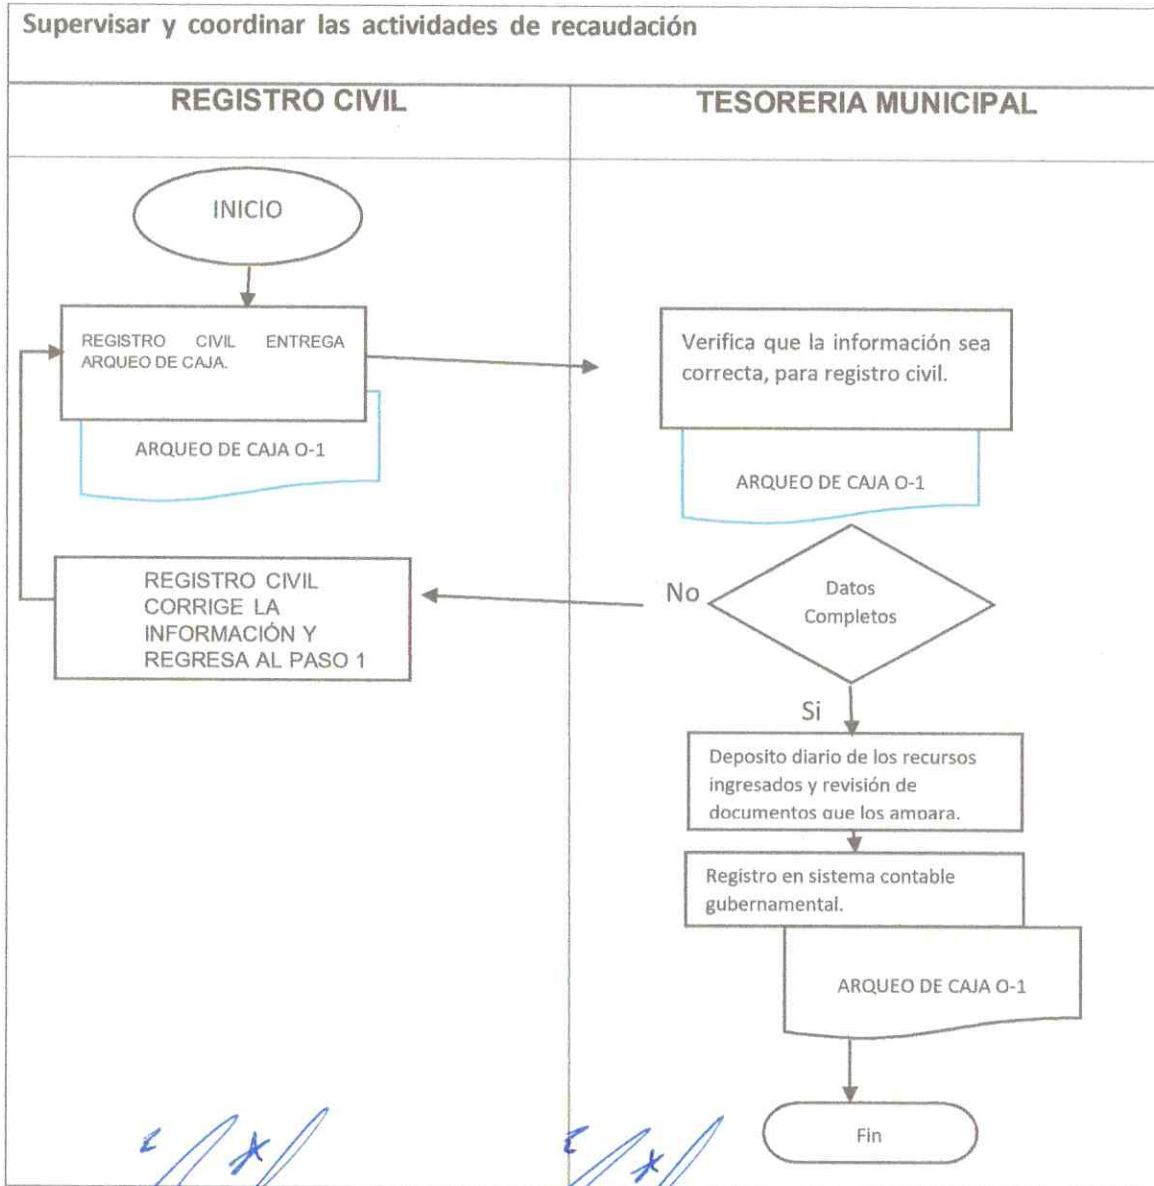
Supervisar y coordinar las actividades de recaudación

| REGISTRO CIVIL | TESORERIA MUNICIPAL |
|---|---|

INICIO

REGISTRO CIVIL ENTREGA ARQUEO DE CAJA.

ARQUEO DE CAJA O-1

Verifica que la información sea correcta, para registro civil.

ARQUEO DE CAJA O-1

No

Datos Completos

REGISTRO CIVIL CORRIGE LA INFORMACIÓN Y REGRESA AL PASO 1

Si

Deposito diario de los recursos ingresados y revisión de documentos que los ampara.

Registro en sistema contable gubernamental.

ARQUEO DE CAJA O-1

Fin